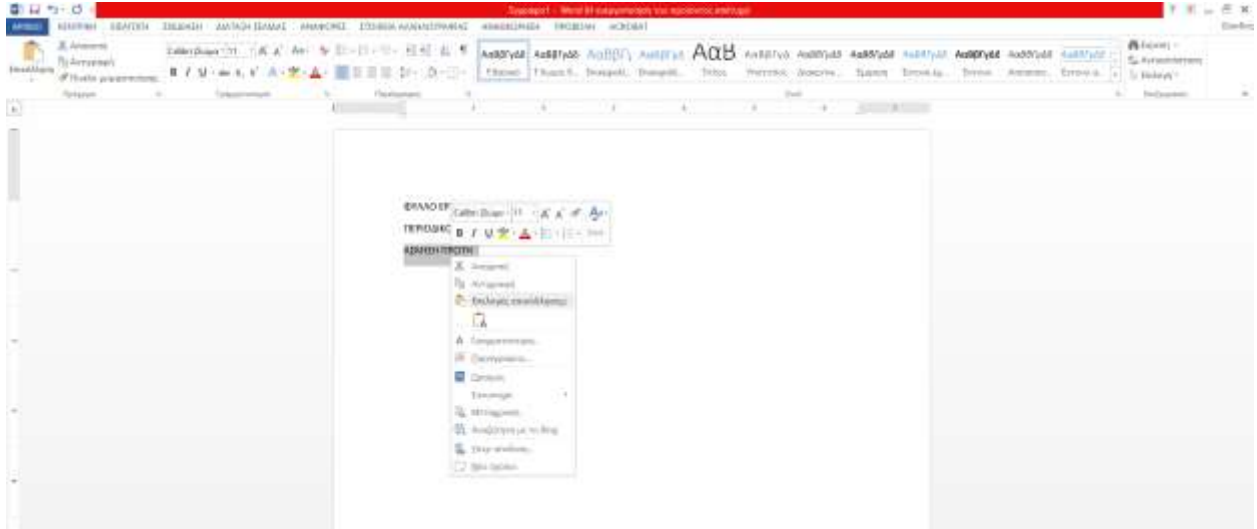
Έγγραφο1 - Word (Η ενεργοποίηση του προϊόντος απέτυχε)

ΑΡΧΕΙΟ ΚΕΝΤΡΙΚΗ ΕΙΣΑΓΩΓΗ ΣΧΕΔΙΑΣΗ ΔΙΑΤΑΞΗ ΣΕΛΙΔΑΣ ΑΝΑΦΟΡΕΣ ΣΤΟΙΧΕΙΑ ΑΛΛΗΛΟΓΡΑΦΙΑΣ ΑΝΑΘΕΩΡΗΣΗ ΠΡΟΒΟΛΗ ACROBAT

Επικόλληση
Αποκοπή
Αντιγραφή
Πινέλο μορφοποίησης
Πρόχειρο

Calibri (Σώμα) 11
Γραμματοσειρά
Παράγραφος

ΑαΒβΓγΔδ ΑαΒβΓγΔδ ΑαΒβΓ ΑαΒβΓγΕ ΑαΒ ΑαΒβΓγΔ ΑαΒβΓγΔδ ΑαΒβΓγΔδ ΑαΒβΓγΔδ ΑαΒβΓγΔδ ΑαΒβΓγΔδ ΑαΒβΓγΔδ
Κανονικό Χωρίς διάστ. Επικεφαλ. Επικεφαλ. Τίτλος Υπότιτλος Διακριτική Έμφαση Έντονη έμ. Έντονο Απόσπασμα Έντονο α.
Στυλ

Εύρεση
Αντικατάσταση
Επιλογή
Επεξεργασία

ΦΥΛΛΟ ΕΡ
ΠΕΡΙΟΔΙΚΟ
ΑΣΚΗΣΗ ΠΡΩΤΗ

Calibri (Σώμα) 11 Στυλ

Αποκοπή
Αντιγραφή
Επιλογές επικόλλησης:
Γραμματοσειρά...
Παράγραφος...
Ορισμός
Συνώνυμα
Μετάφραση
Αναζήτηση με το Bing
Υπερ-σύνδεση...
Νέο σχόλιο